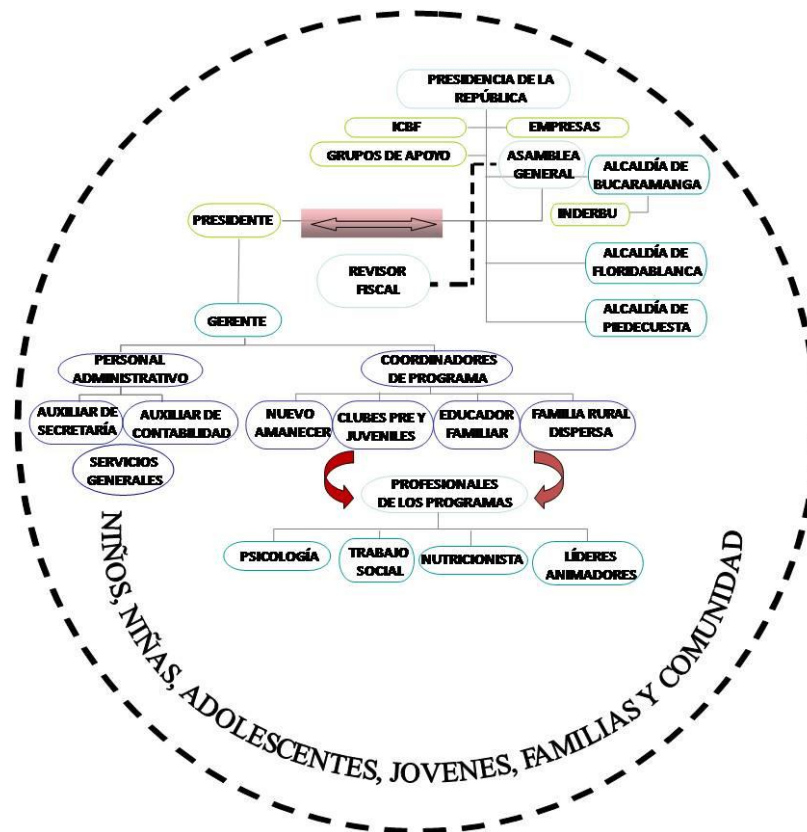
PRESIDENCIA DE LA REPÚBLICA

ICBF

EMPRESAS

GRUPOS DE APOYO

ASAMBLEA GENERAL

ALCALDÍA DE BUCARAMANGA

INDERBU

PRESIDENTE

REVISOR FISCAL

ALCALDÍA DE FLORIDABLANCA

ALCALDÍA DE PIEDECUESTA

GERENTE

PERSONAL ADMINISTRATIVO

COORDINADORES DE PROGRAMA

AUXILIAR DE SECRETARÍA

AUXILIAR DE CONTABILIDAD

SERVICIOS GENERALES

NUEVO AMANECER

CLUBES PRE Y JUVENILES

EDUCADOR FAMILIAR

FAMILIA RURAL DISPERSA

PROFESIONALES DE LOS PROGRAMAS

PSICOLOGÍA

TRABAJO SOCIAL

NUTRICIONISTA

LÍDERES ANIMADORES

NIÑOS, NIÑAS, ADOLESCENTES, JOVENES, FAMILIAS Y COMUNIDAD